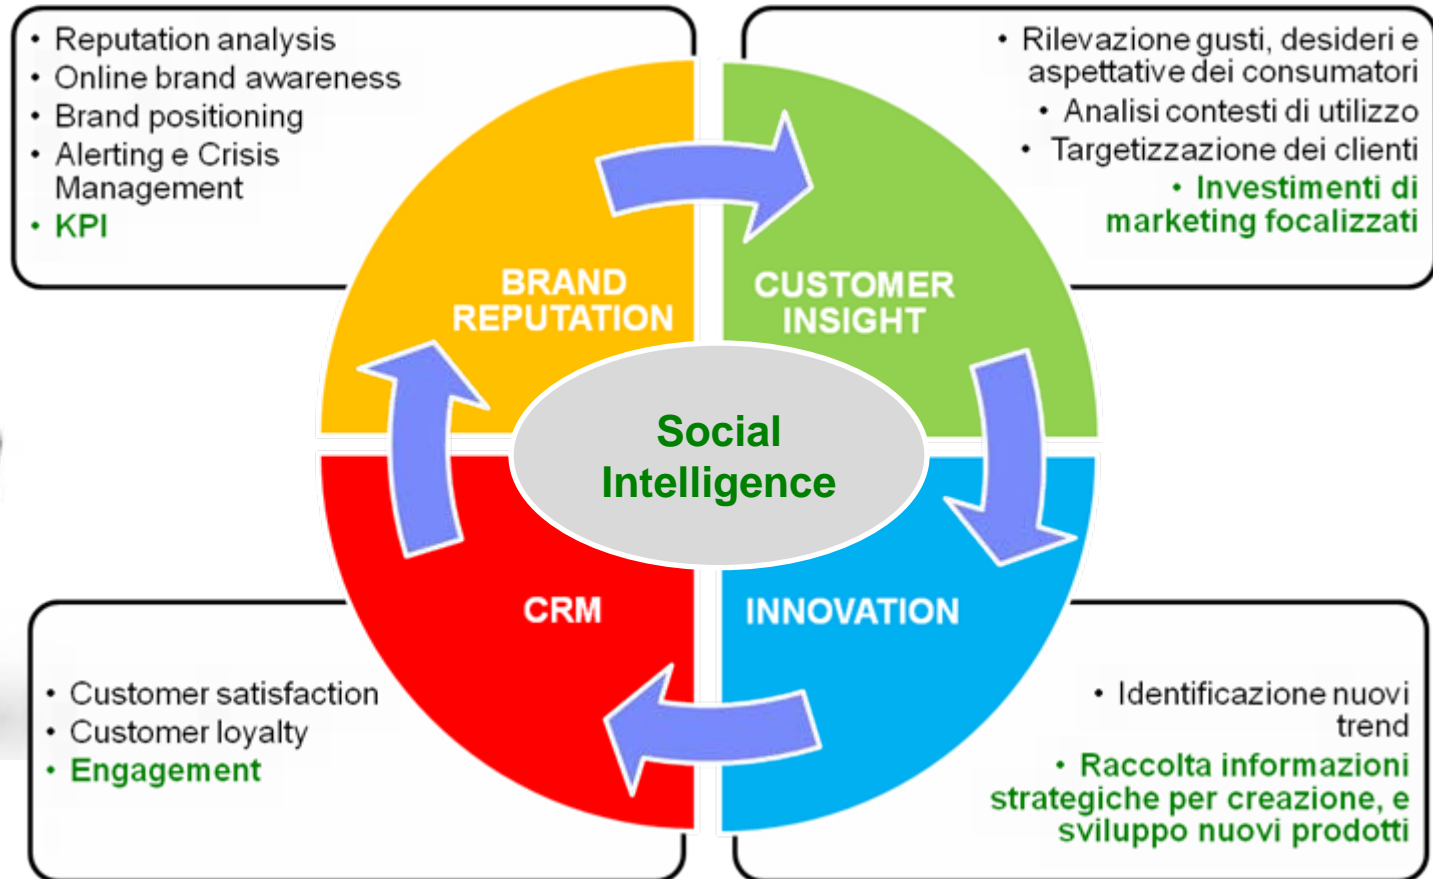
• Reputation analysis
• Online brand awareness
• Brand positioning
• Alerting e Crisis Management
• KPI

• Rilevazione gusti, desideri e aspettative dei consumatori
• Analisi contesti di utilizzo
• Targetizzazione dei clienti
• Investimenti di marketing focalizzati

BRAND REPUTATION

CUSTOMER INSIGHT

Social Intelligence

CRM

INNOVATION

• Customer satisfaction
• Customer loyalty
• Engagement

• Identificazione nuovi trend
• Raccolta informazioni strategiche per creazione, e sviluppo nuovi prodotti